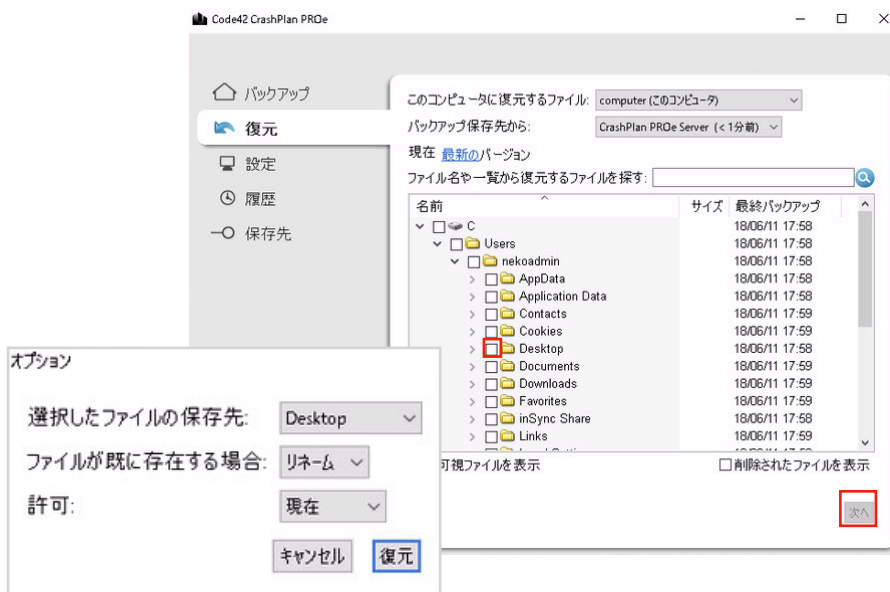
Code42 CrashPlan PROe

バックアップ
復元
設定
履歴
保存先

このコンピュータに復元するファイル: computer (このコンピュータ)
バックアップ保存先から: CrashPlan PROe Server (< 1分前)
現在 最新のバージョン
ファイル名や一覧から復元するファイルを探す:

| 名前 | サイズ | 最終バックアップ |
|---|---|---|
| C | | 18/06/11 17:58 |
| Users | | 18/06/11 17:58 |
| nekoadmin | | 18/06/11 17:58 |
| AppData | | 18/06/11 17:58 |
| Application Data | | 18/06/11 17:58 |
| Contacts | | 18/06/11 17:59 |
| Cookies | | 18/06/11 17:59 |
| Desktop | | 18/06/11 17:58 |
| Documents | | 18/06/11 17:59 |
| Downloads | | 18/06/11 17:59 |
| Favorites | | 18/06/11 17:59 |
| inSync Share | | 18/06/11 17:58 |
| Links | | 18/06/11 17:59 |

可視ファイルを表示
削除されたファイルを表示
次へ

オプション
選択したファイルの保存先: Desktop
ファイルが既に存在する場合: リネーム
許可: 現在
キャンセル
復元